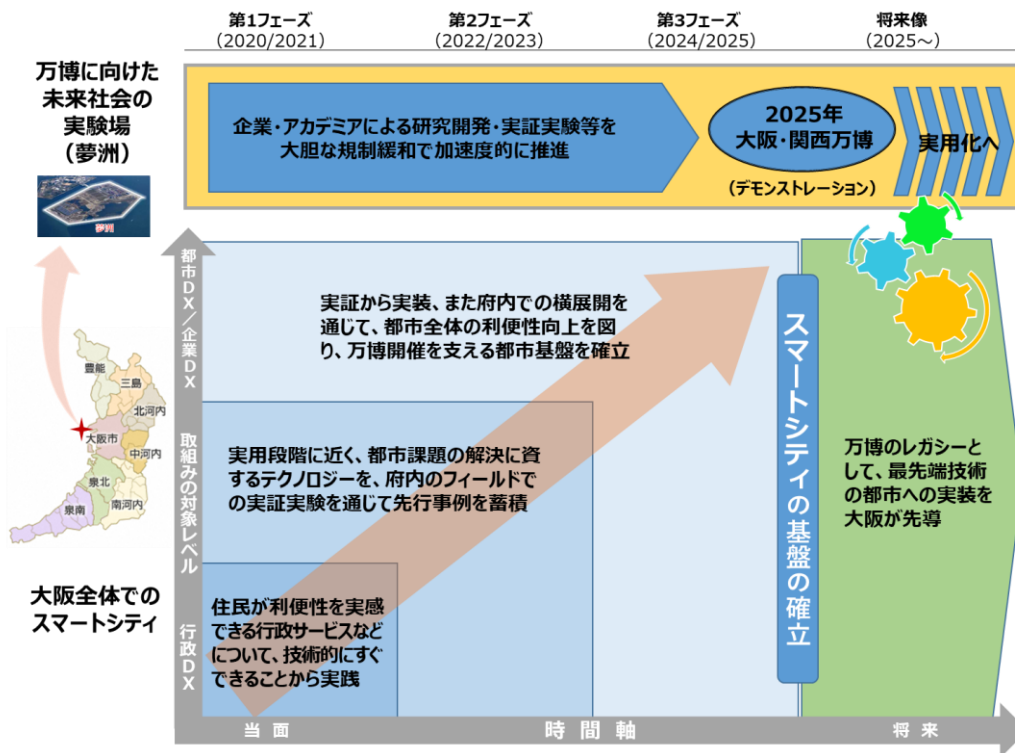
第1フェーズ
（2020/2021）

第2フェーズ
（2022/2023）

第3フェーズ
（2024/2025）

将来像
（2025～）

万博に向けた未来社会の実験場
（夢洲）

夢洲

企業・アカデミアによる研究開発・実証実験等を大胆な規制緩和で加速度的に推進

2025年
大阪・関西万博

（デモンストレーション）

実用化へ

都市DX／企業DX

取組みの対象レベル

行政DX

豊能

三島

北河内

大阪市

中河内

泉北

南河内

泉南

大阪全体でのスマートシティ

実証から実装、また府内での横展開を通じて、都市全体の利便性向上を図り、万博開催を支える都市基盤を確立

実用段階に近く、都市課題の解決に資するテクノロジーを、府内のフィールドでの実証実験を通じて先行事例を蓄積

住民が利便性を実感できる行政サービスなどについて、技術的にすぐできることから実践

スマートシティの基盤の確立

万博のレガシーとして、最先端技術の都市への実装を大阪が先導

当面

時間軸

将来